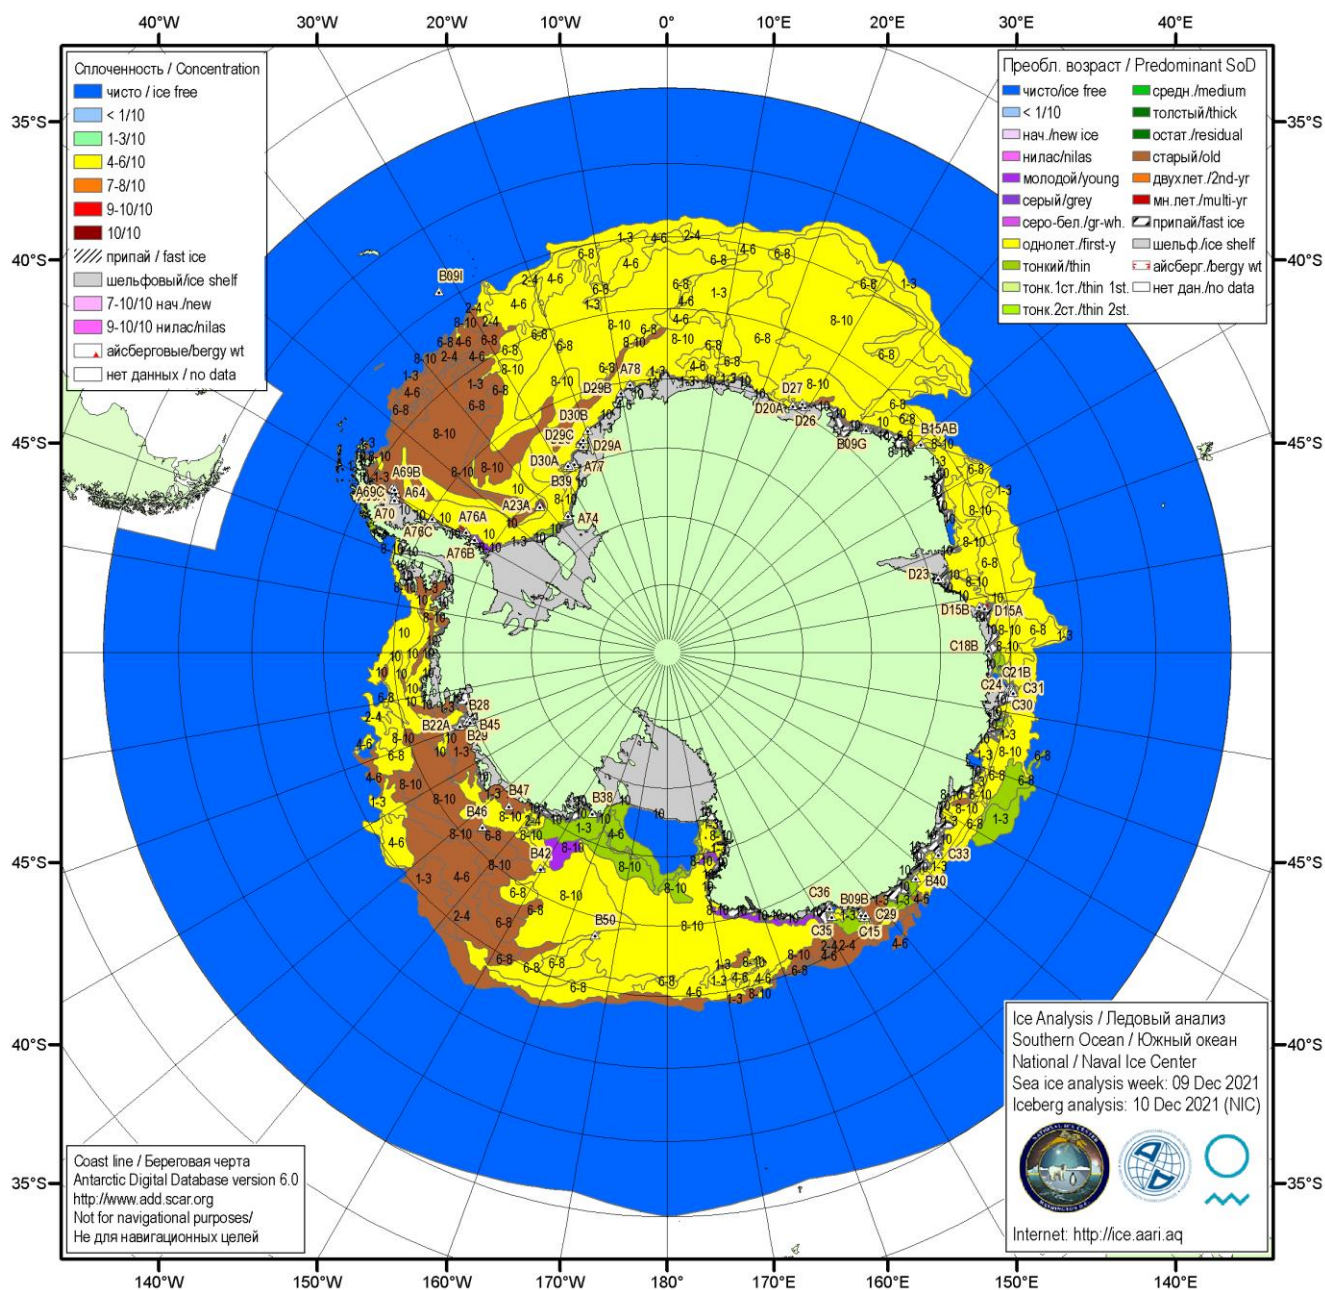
40°W 30°W 20°W 10°W 0° 10°E 20°E 30°E 40°E

Сплоченность / Concentration
чисто / ice free
< 1/10
1-3/10
4-6/10
7-8/10
9-10/10
10/10
припай / fast ice
шельфовый/ice shelf
7-10/10 нач./new
9-10/10 нилас/nilas
айсберговые/bergy wt
нет данных / no data

Преобл. возраст / Predominant SoD
чисто/ice free
< 1/10
нач./new ice
нилас/nilas
молодой/young
серый/grey
серо-бел./gr-wh.
однолет./first-y
тонкий/thin
тонк.1ст./thin 1st.
тонк.2ст./thin 2st.
средн./medium
толстый/thick
остат./residual
старый/old
двухлет./2nd-yr
мн.лет./multi-yr
припай/fast ice
шельф./ice shelf
айсберг./bergy wt
нет дан./no data

35°S 40°S 45°S 45°S 40°S 35°S
35°S 40°S 45°S 45°S 40°S 35°S

B09I A78 D29B D30B D29C D29A D30A A77 B39 A69B A69C A64 A70 A76A A76C A76B A23A A74 D27 D20A D26 B09G B15AB D23 D15B D15A C18B C21B C24 C31 C30 B28 B22A B45 B29 B47 B38 B46 B42 B50 C36 B09B C29 C35 C15 B40 C33

Ice Analysis / Ледовый анализ
Southern Ocean / Южный океан
National / Naval Ice Center
Sea ice analysis week: 09 Dec 2021
Iceberg analysis: 10 Dec 2021 (NIC)
Internet: http://ice.aari.aq

Coast line / Береговая черта
Antarctic Digital Database version 6.0
http://www.add.scar.org
Not for navigational purposes/
Не для навигационных целей

140°W 150°W 160°W 170°W 180° 170°E 160°E 150°E 140°E